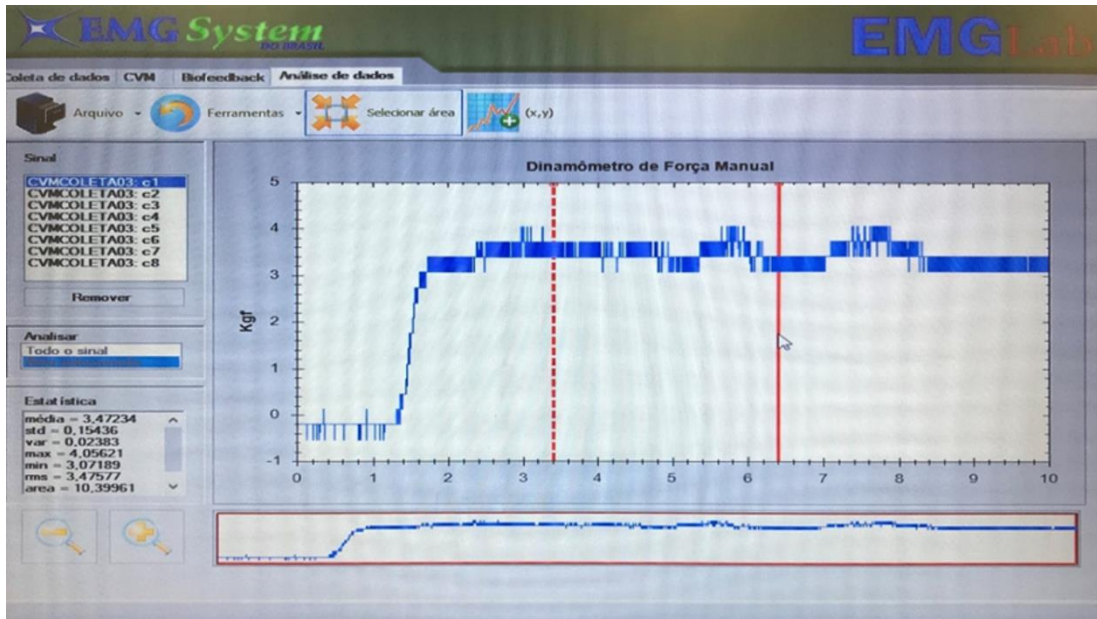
EMG System DO BRASIL

EMG Lab

Coleta de dados CVM Biofeedback Análise de dados

Arquivo Ferramentas Selecionar área (x,y)

Sinal
CVMCOLETA03: c1
CVMCOLETA03: c2
CVMCOLETA03: c3
CVMCOLETA03: c4
CVMCOLETA03: c5
CVMCOLETA03: c6
CVMCOLETA03: c7
CVMCOLETA03: c8

Remover

Analisar
Todo o sinal

Estatística
média = 3,47234
std = 0,15436
var = 0,02383
max = 4,05621
min = 3,07189
rms = 3,47577
area = 10,39961

Dinamômetro de Força Manual

Kgf

5
4
3
2
1
0
-1

0 1 2 3 4 5 6 7 8 9 10